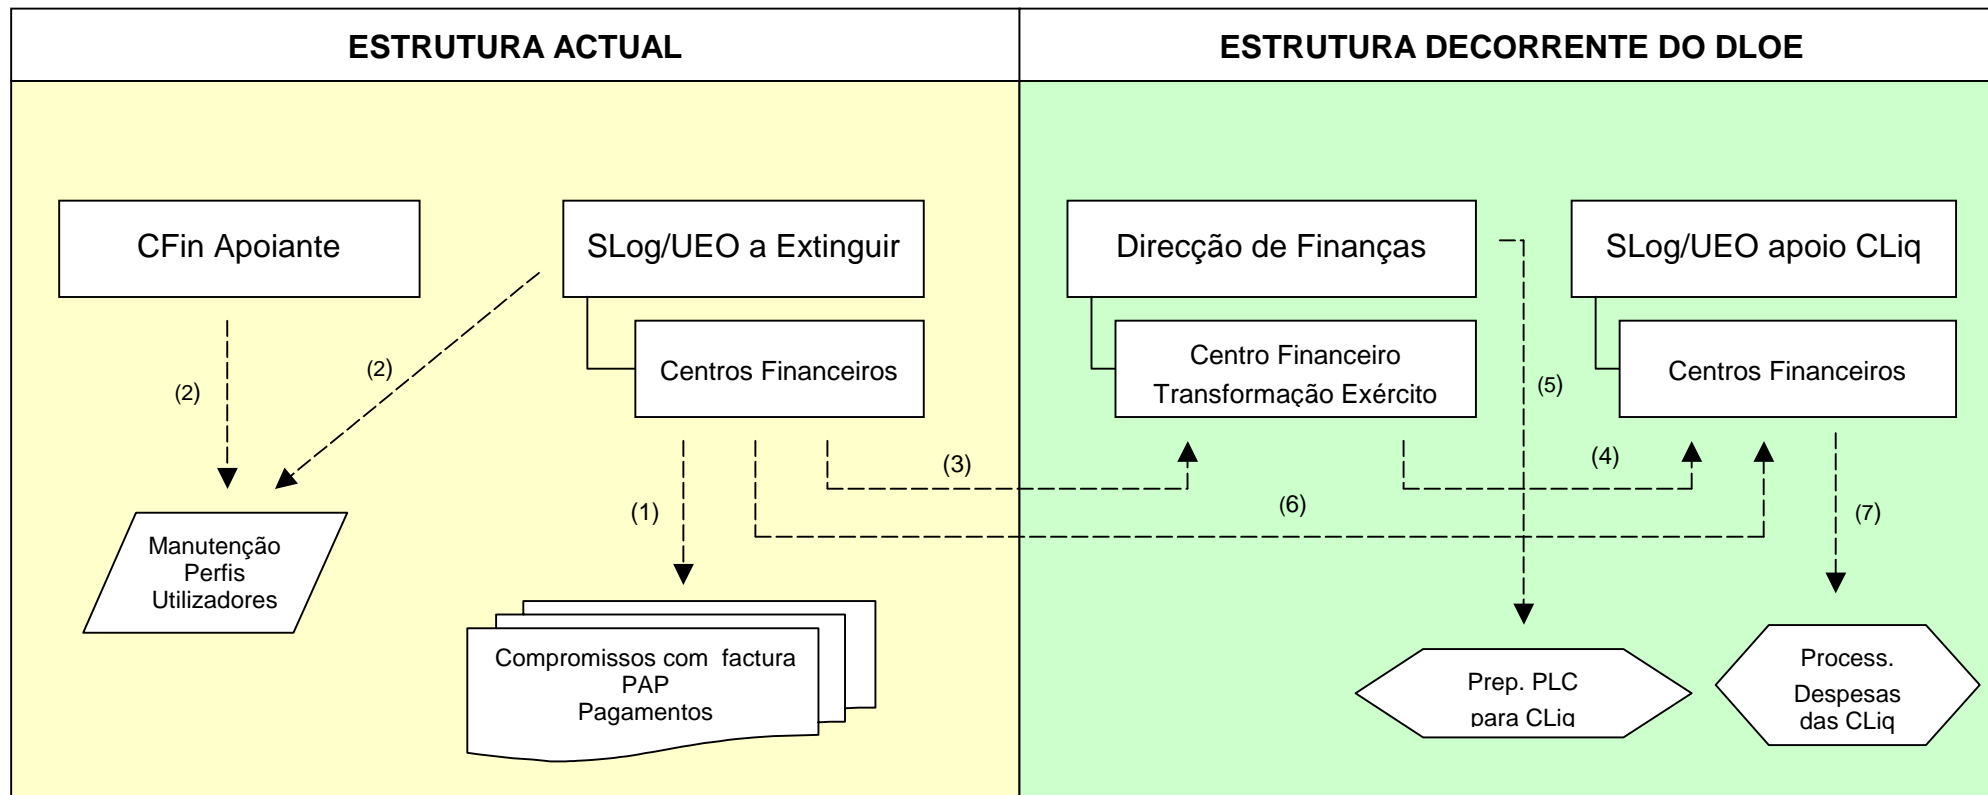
ESTRUTURA ACTUAL

CFin Apoiante

SLog/UEO a Extinguir

Centros Financeiros

(2)

(2)

Manutenção Perfis Utilizadores

(1)

Compromissos com factura PAP Pagamentos

(3)

(6)

ESTRUTURA DECORRENTE DO DLOE

Direcção de Finanças

Centro Financeiro Transformação Exército

(5)

SLog/UEO apoio CLiq

Centros Financeiros

(4)

(7)

Prep. PLC para CLiq

Process. Despesas das CLiq